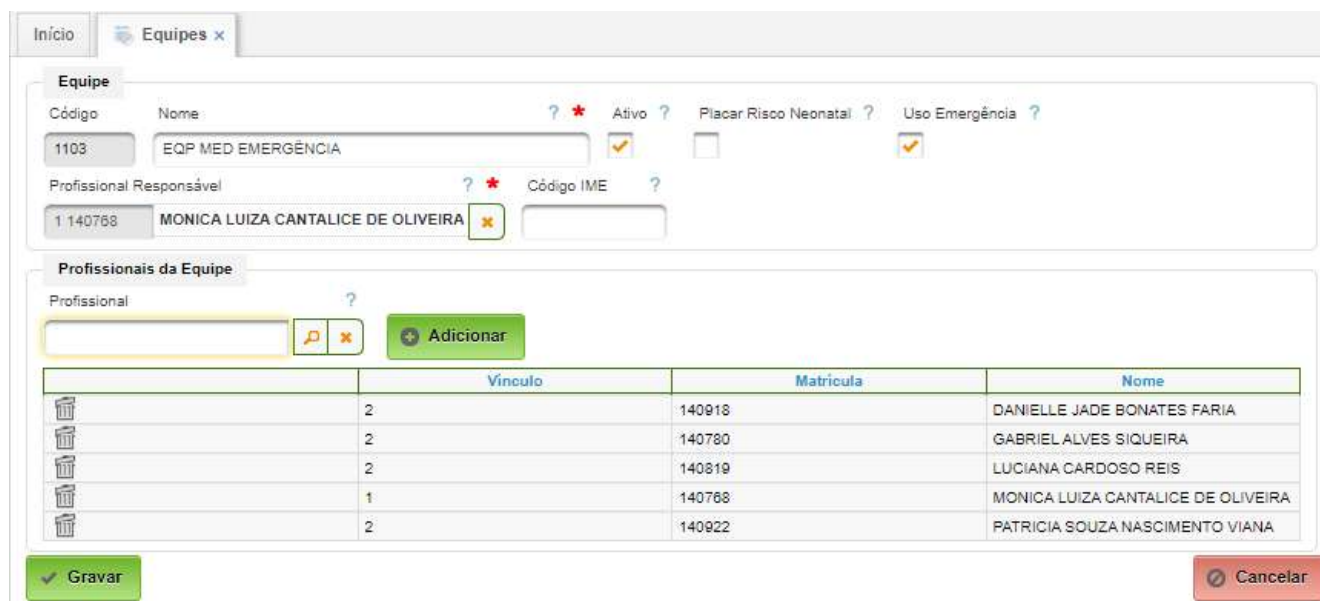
Início Equipes ×

Equipe

Código 1103

Nome ? * EQP MED EMERGÊNCIA

Ativo ?

Placar Risco Neonatal ?

Uso Emergência ?

Profissional Responsável ? * 1 140768 MONICA LUIZA CANTALICE DE OLIVEIRA

Código IME ?

Profissionais da Equipe

Profissional ?

Adicionar

| | Vínculo | Matricula | Nome |
|---|---|---|---|
| | 2 | 140918 | DANIELLE JADE BONATES FARIA |
| | 2 | 140780 | GABRIEL ALVES SIQUEIRA |
| | 2 | 140819 | LUCIANA CARDOSO REIS |
| | 1 | 140768 | MONICA LUIZA CANTALICE DE OLIVEIRA |
| | 2 | 140922 | PATRICIA SOUZA NASCIMENTO VIANA |

Gravar

Cancelar